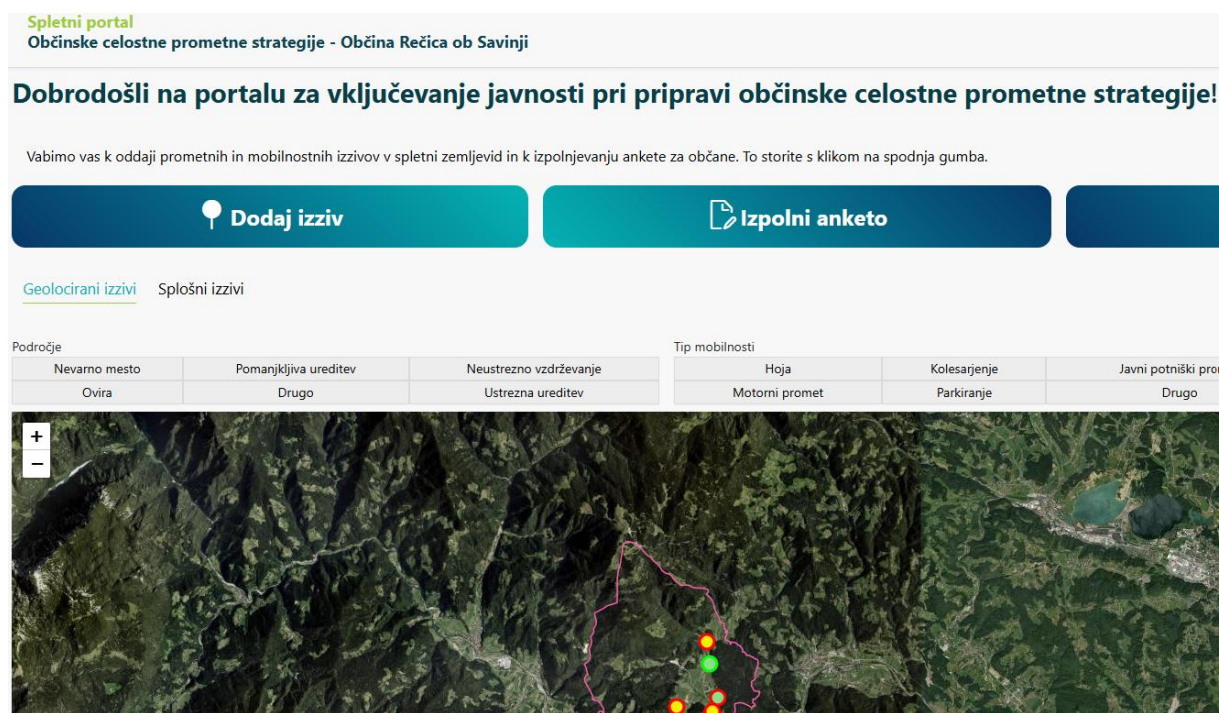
Spletni portal
Občinske celostne prometne strategije - Občina Rečica ob Savinji

Dobrodošli na portalu za vključevanje javnosti pri pripravi občinske celostne prometne strategije!

Vabimo vas k oddaji prometnih in mobilnostnih izzivov v spletni zemljevid in k izpolnjevanju ankete za občane. To storite s klikom na spodnja gumba.

Dodaj izziv

Izpolni anketo

Geolocirani izzivi Splošni izzivi

Področje

| Nevarno mesto | Pomanjkljiva ureditev | Neustrezno vzdrževanje |
|---|---|---|
| Ovira | Drugo | Ustrezna ureditev |

Tip mobilnosti

| Hoja | Kolesarjenje | Javni potniški pro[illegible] |
|---|---|---|
| Motorni promet | Parkiranje | Drugo |

+
−